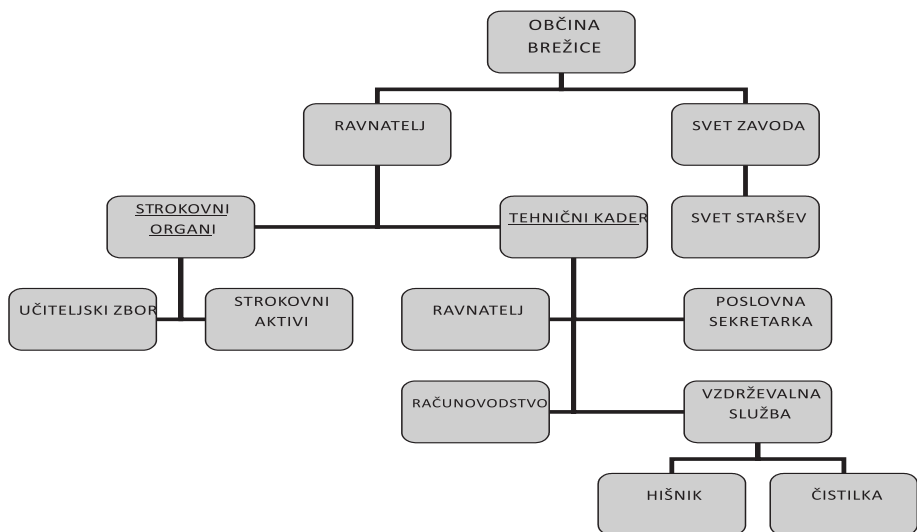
OBČINA BREŽICE

RAVNATELJ

SVET ZAVODA

STROKOVNI ORGANI

TEHNIČNI KADER

SVET STARŠEV

UČITELJSKI ZBOR

STROKOVNI AKTIVI

RAVNATELJ

POSLOVNA SEKRETARKA

RAČUNOVODSTVO

VZDRŽEVALNA SLUŽBA

HIŠNIK

ČISTILKA